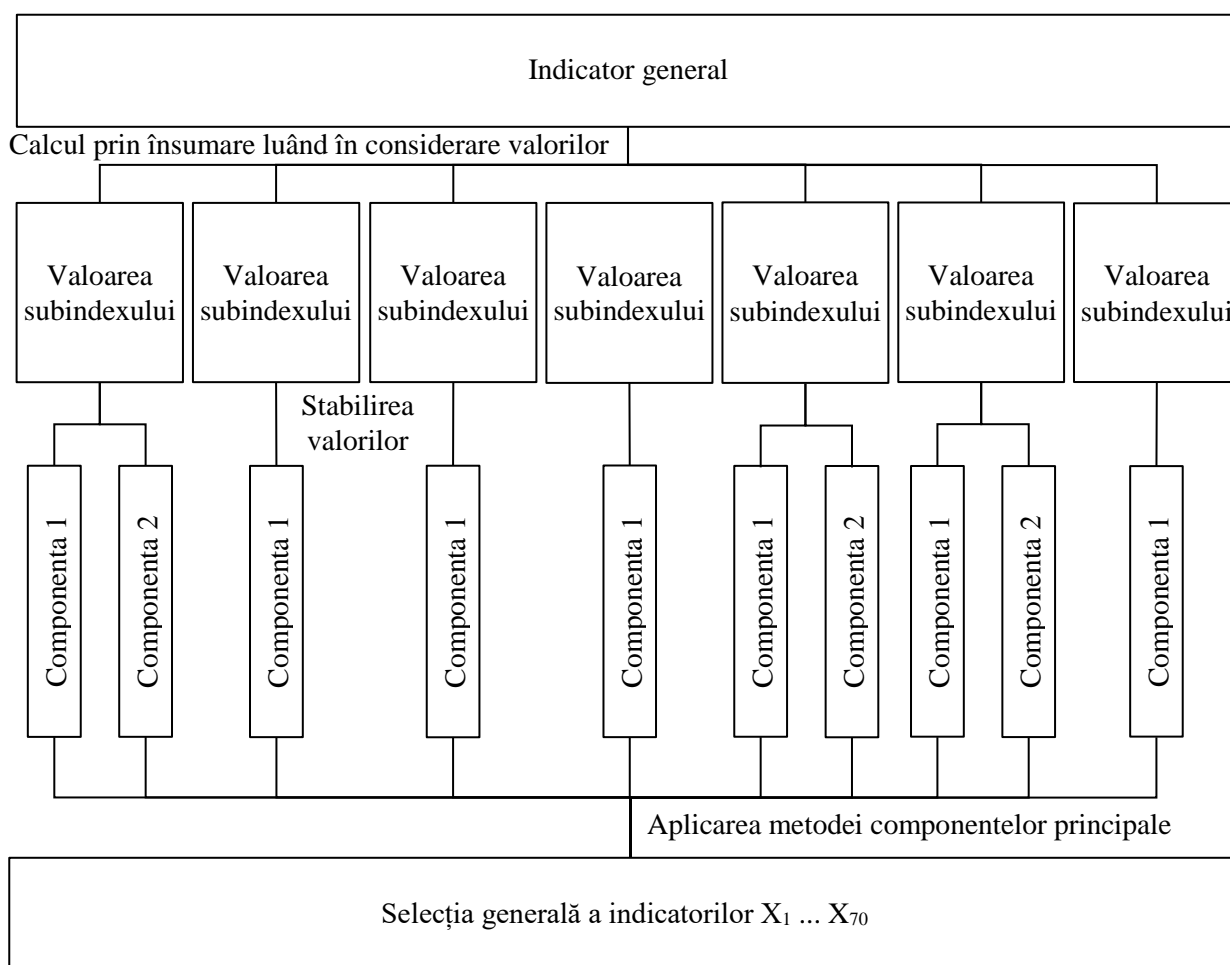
Indicator general

Calcul prin însumare luând în considerare valorilor

Valoarea subindexului

Valoarea subindexului

Valoarea subindexului

Valoarea subindexului

Valoarea subindexului

Valoarea subindexului

Valoarea subindexului

Stabilirea valorilor

Componenta 1

Componenta 2

Componenta 1

Componenta 1

Componenta 1

Componenta 1

Componenta 2

Componenta 1

Componenta 2

Componenta 1

Aplicarea metodei componentelor principale

Selecția generală a indicatorilor $X_1$ ... $X_{70}$